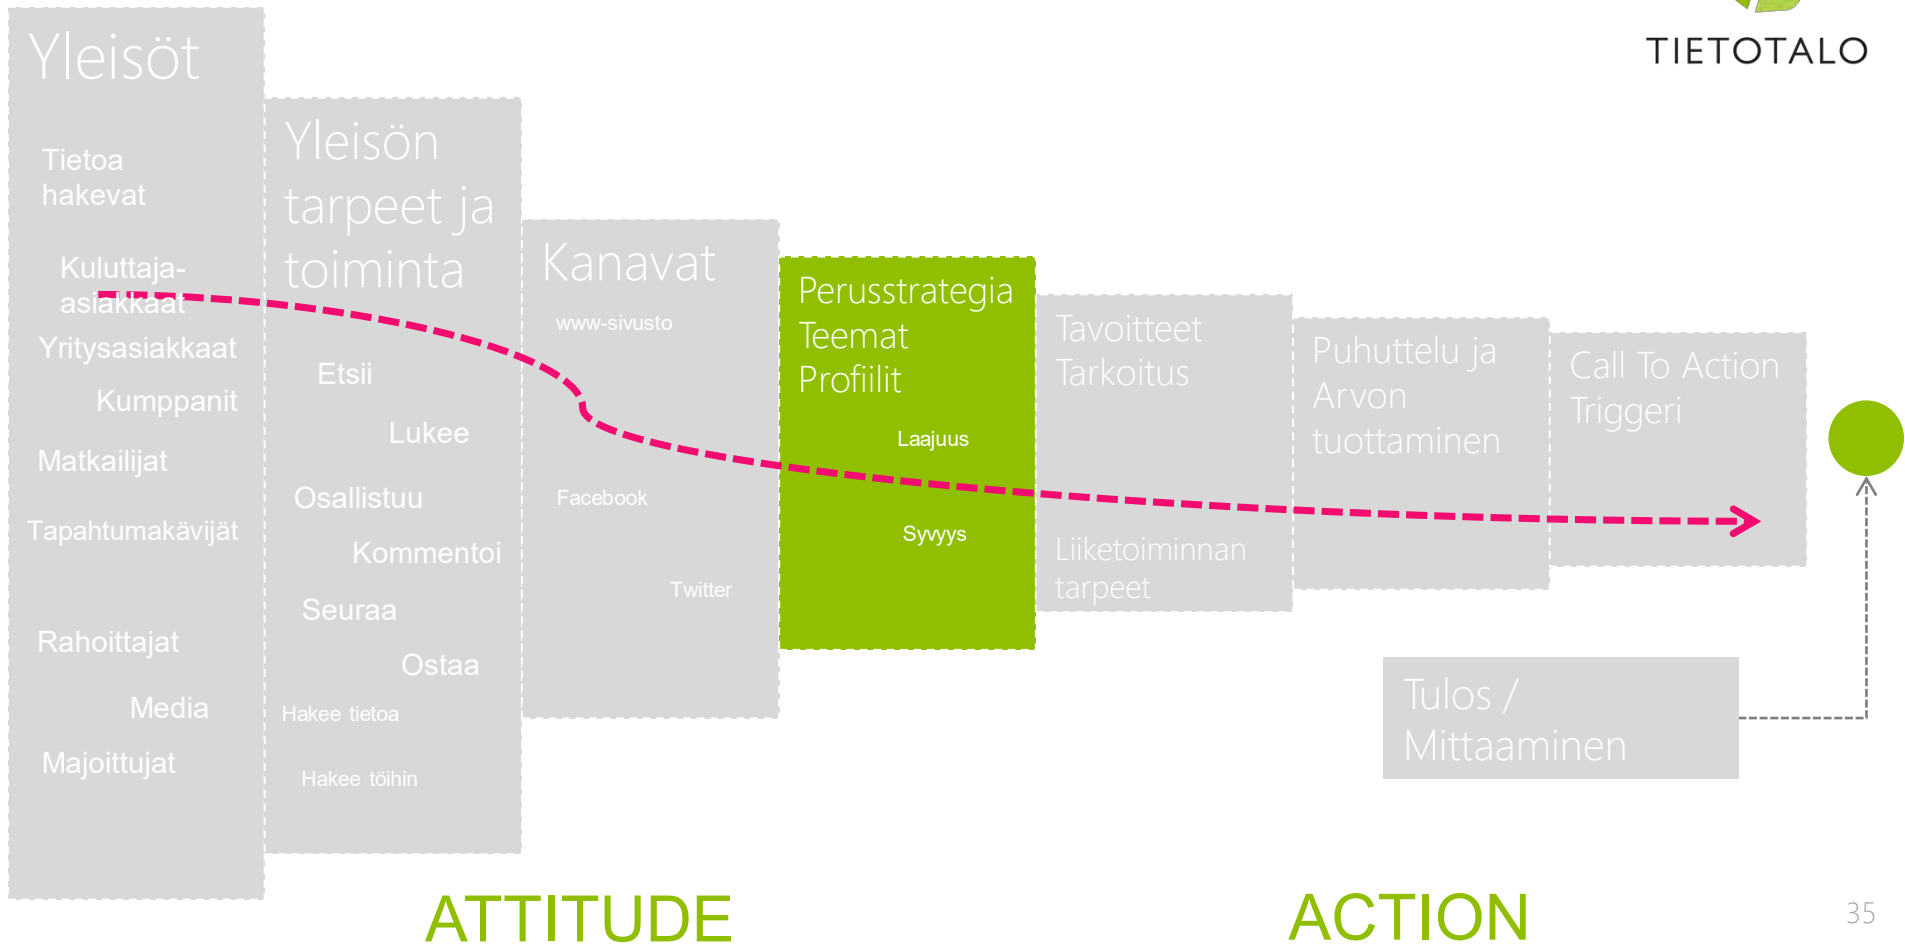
TIETOTALO

Yleisöt

Tietoa hakevat

Kuluttaja-asiakkaat

Yritysasiakkaat

Kumppanit

Matkailijat

Tapahtumakävijät

Rahoittajat

Media

Majoittujat

Yleisön tarpeet ja toiminta

Etsii

Lukee

Osallistuu

Kommentoi

Seuraa

Ostaa

Hakee tietoa

Hakee töihin

Kanavat

www-sivusto

Facebook

Twitter

Perusstrategia
Teemat
Profiilit

Laajuus

Syvyys

Tavoitteet
Tarkoitus

Liiketoiminnan tarpeet

Puhuttelu ja Arvon tuottaminen

Call To Action
Triggeri

Tulos / Mittaaminen

ATTITUDE

ACTION

35